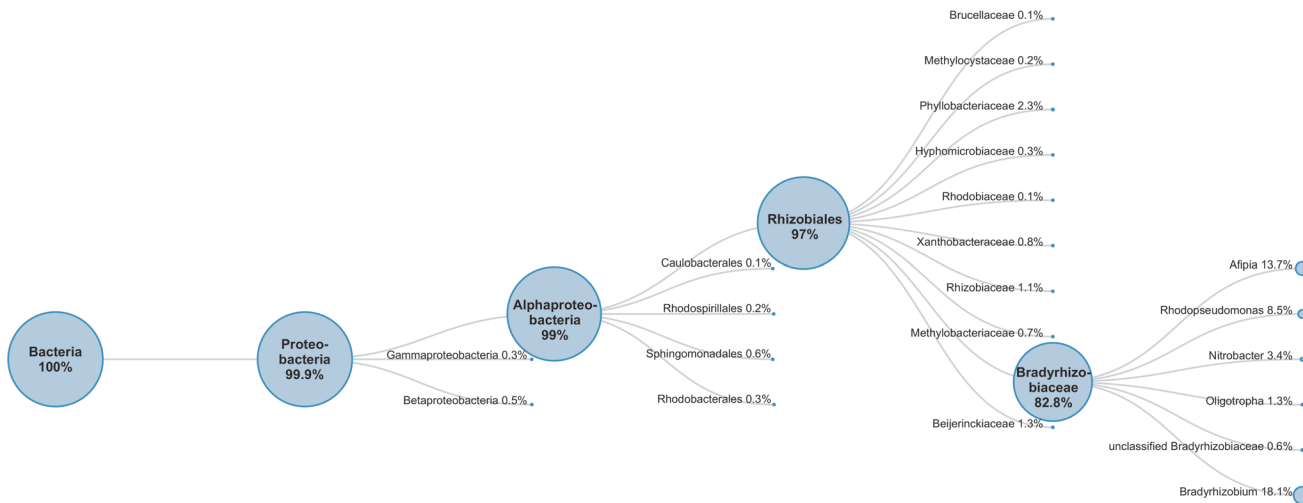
Bacteria 100%

Proteobacteria 99.9%

Gammaproteobacteria 0.3%

Betaproteobacteria 0.5%

Alphaproteobacteria 99%

Caulobacterales 0.1%

Rhodospirillales 0.2%

Sphingomonadales 0.6%

Rhodobacterales 0.3%

Rhizobiales 97%

Brucellaceae 0.1%

Methylocystaceae 0.2%

Phyllobacteriaceae 2.3%

Hyphomicrobiaceae 0.3%

Rhodobiaceae 0.1%

Xanthobacteraceae 0.8%

Rhizobiaceae 1.1%

Methylobacteriaceae 0.7%

Beijerinckiaceae 1.3%

Bradyrhizobiaceae 82.8%

Afipia 13.7%

Rhodopseudomonas 8.5%

Nitrobacter 3.4%

Oligotropha 1.3%

unclassified Bradyrhizobiaceae 0.6%

Bradyrhizobium 18.1%